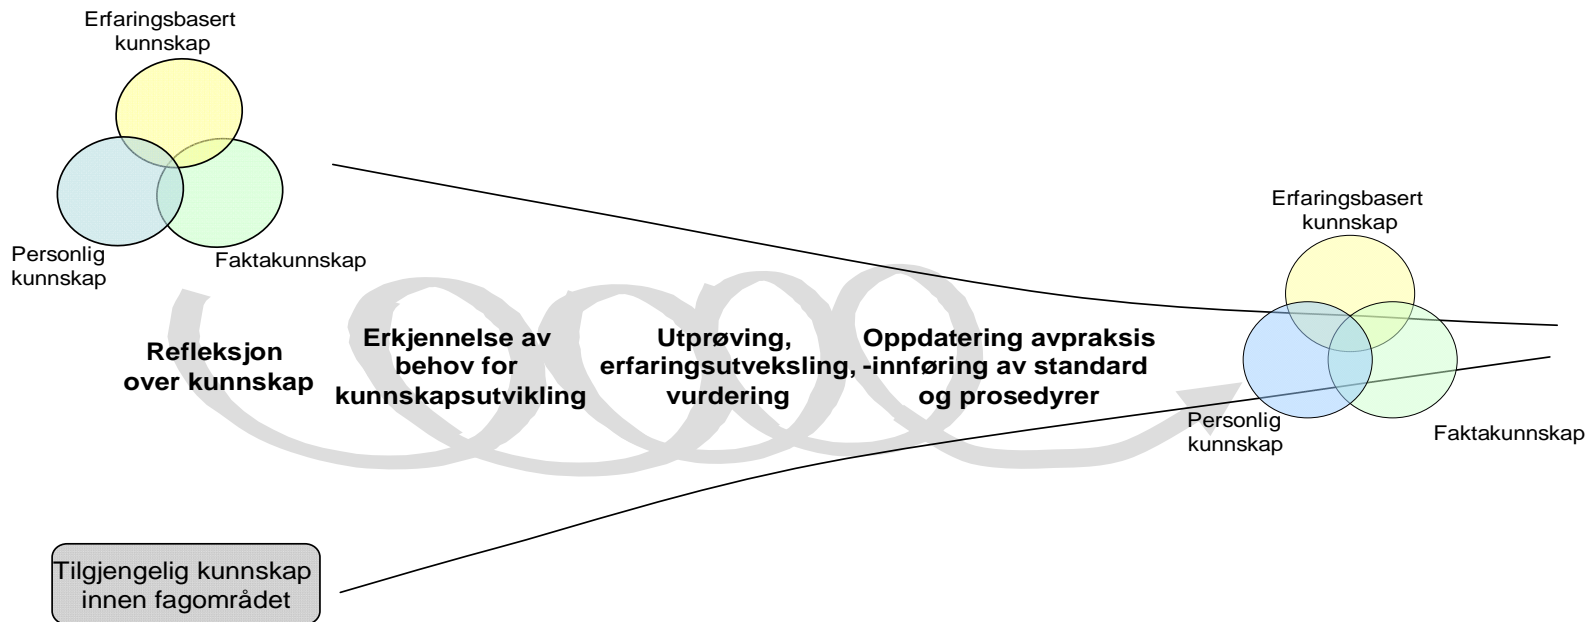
Erfaringsbasert kunnskap

Personlig kunnskap

Faktakunnskap

Refleksjon over kunnskap

Erkjennelse av behov for kunnskapsutvikling

Utprøving, erfaringsutveksling, vurdering

Oppdatering avpraksis -innføring av standard og prosedyrer

Erfaringsbasert kunnskap

Personlig kunnskap

Faktakunnskap

Tilgjengelig kunnskap innen fagområdet